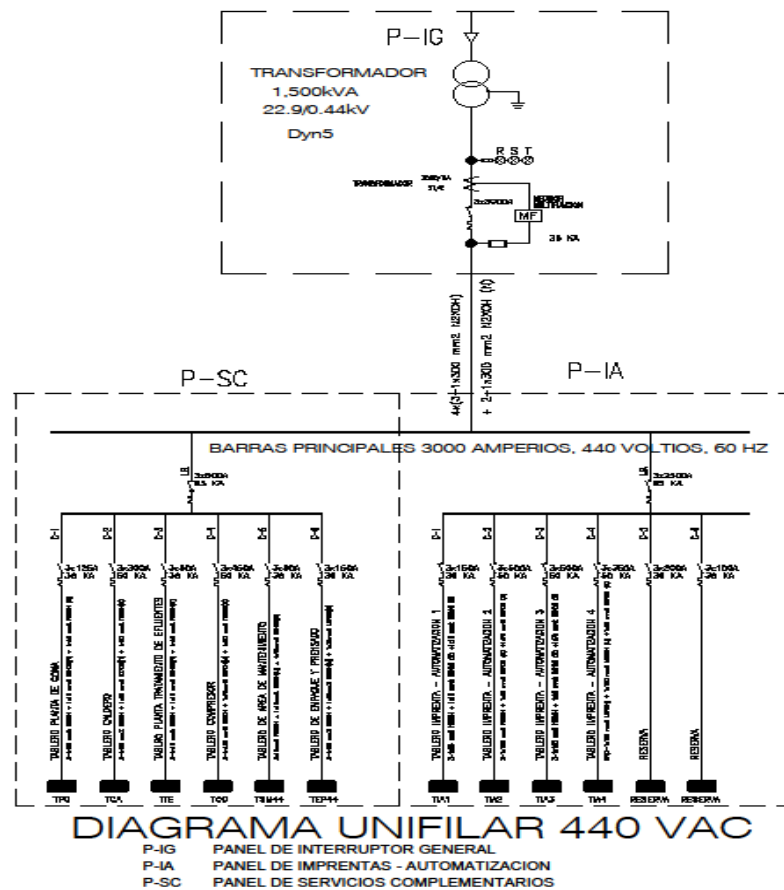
P-IG

TRANSFORMADOR
1,500kVA
22.9/0.44kV
Dyn5

R S T

TRANSFORMADOR

MF

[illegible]

35 KA

4x(3-1x300 mm2 N2XOH) + 2-1x300 mm2 N2XOH (N)

P-SC

P-IA

BARRAS PRINCIPALES 3000 AMPERIOS, 440 VOLTIOS, 60 HZ

3x800A
85 KA

3x2500A
85 KA

3x125A
36 KA

3x300A
50 KA

3x40A
36 KA

3x150A
50 KA

3x40A
36 KA

3x150A
36 KA

3x150A
36 KA

3x500A
50 KA

3x500A
50 KA

3x250A
50 KA

3x200A
36 KA

3x100A
36 KA

TABLERO PLANTA DE GOMA

TABLERO CALDERO

TABLERO PLANTA TRATAMIENTO DE EFLUENTES

TABLERO COMPRESOR

TABLERO DE AREA DE MANTENIMIENTO

TABLERO DE EMPAQUE Y PRENSADO

TABLERO IMPRENTA - AUTOMATIZACION 1

TABLERO IMPRENTA - AUTOMATIZACION 2

TABLERO IMPRENTA - AUTOMATIZACION 3

TABLERO IMPRENTA - AUTOMATIZACION 4

RESERVA

RESERVA

TPG

TCA

TTE

TCO

TAM

TEP

TIA1

TIA2

TIA3

TIA4

RESERVA

RESERVA

DIAGRAMA UNIFILAR 440 VAC

P-IG PANEL DE INTERRUPTOR GENERAL
P-IA PANEL DE IMPRENTAS - AUTOMATIZACION
P-SC PANEL DE SERVICIOS COMPLEMENTARIOS